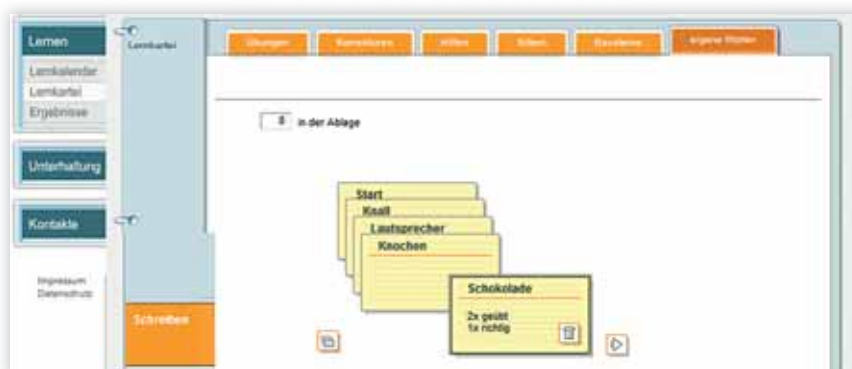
Lernen

Lernkalender

Lernkartei

Ergebnisse

Unterhaltung

Kontakte

Impressum

Datenschutz

Lernkartei

Übungen

Kennkarten

Hilfen

Silben

Bausteine

eigene Wörter

0 in der Ablage

Start

Knall

Lautsprecher

Knochen

Schokolade

2x geübt
1x richtig

Schreiben